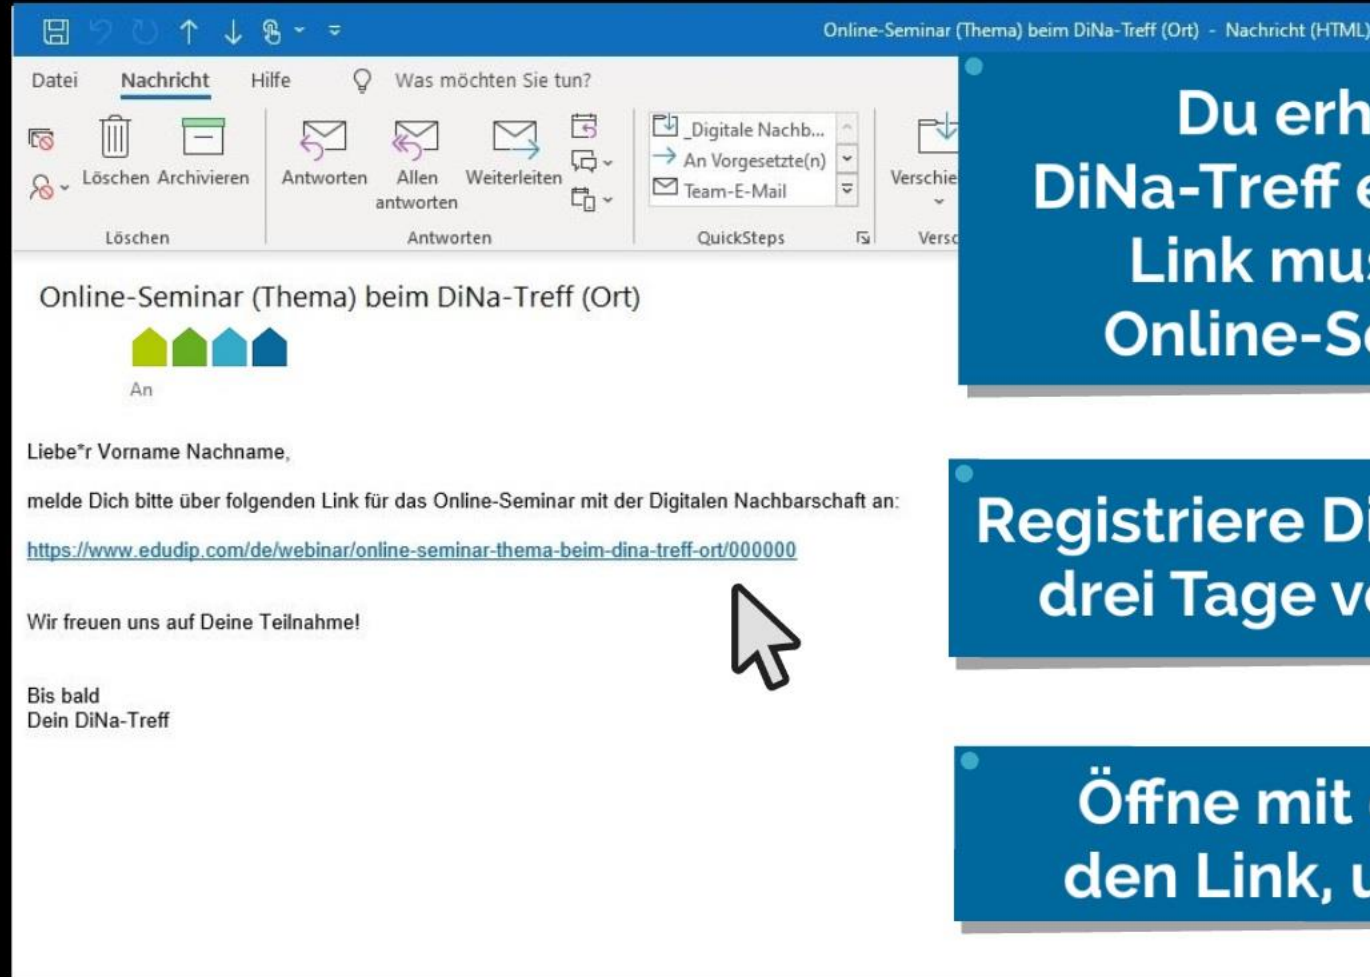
Online-Seminar (Thema) beim DiNa-Treff (Ort) - Nachricht (HTML)

Datei Nachricht Hilfe Was möchten Sie tun?

Löschen Archivieren
Löschen

Antworten Allen antworten Weiterleiten
Antworten

_Digitale Nachb...
An Vorgesetzte(n)
Team-E-Mail
QuickSteps

Verschie
Versc

Online-Seminar (Thema) beim DiNa-Treff (Ort)

An

Liebe*r Vorname Nachname,

melde Dich bitte über folgenden Link für das Online-Seminar mit der Digitalen Nachbarschaft an:

https://www.edudip.com/de/webinar/online-seminar-thema-beim-dina-treff-ort/000000

Wir freuen uns auf Deine Teilnahme!

Bis bald
Dein DiNa-Treff

Du erh
DiNa-Treff e
Link mus
Online-Se

Registriere Di
drei Tage v

Öffne mit
den Link, u